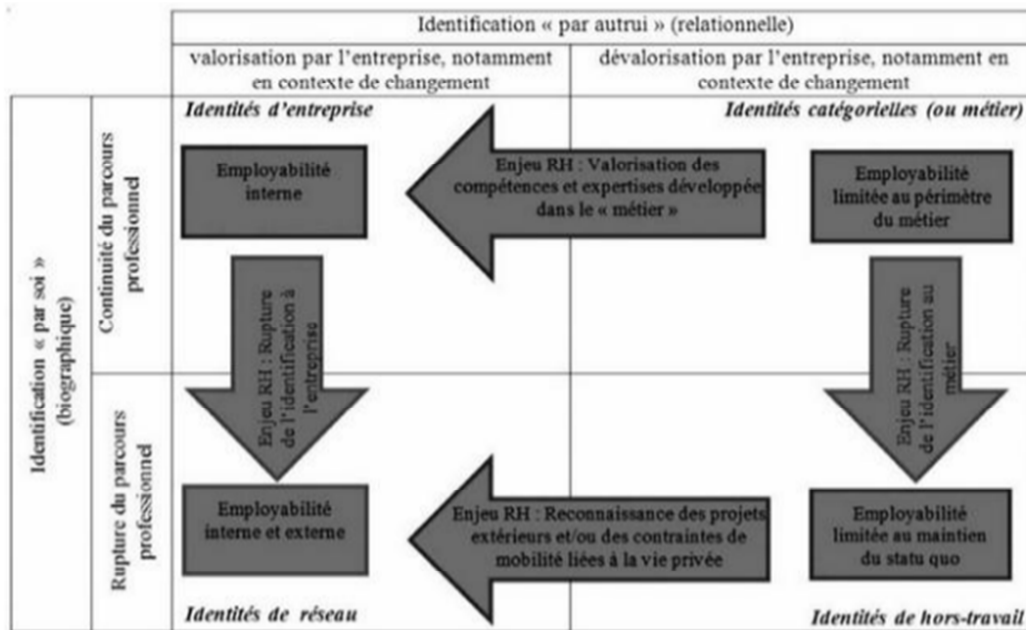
Identification « par autrui » (relationnelle)

valorisation par l'entreprise, notamment en contexte de changement

dévalorisation par l'entreprise, notamment en contexte de changement

Identification « par soi » (biographique)

Continuité du parcours professionnel

Identités d'entreprise

Identités catégorielles (ou métier)

Employabilité interne

Enjeu RH : Valorisation des compétences et expertises développée dans le « métier »

Employabilité limitée au périmètre du métier

Enjeu RH : Rupture de l'identification à l'entreprise

Enjeu RH : Rupture de l'identification au métier

Rupture du parcours professionnel

Employabilité interne et externe

Enjeu RH : Reconnaissance des projets extérieurs et/ou des contraintes de mobilité liées à la vie privée

Employabilité limitée au maintien du statu quo

Identités de réseau

Identités de hors-travail